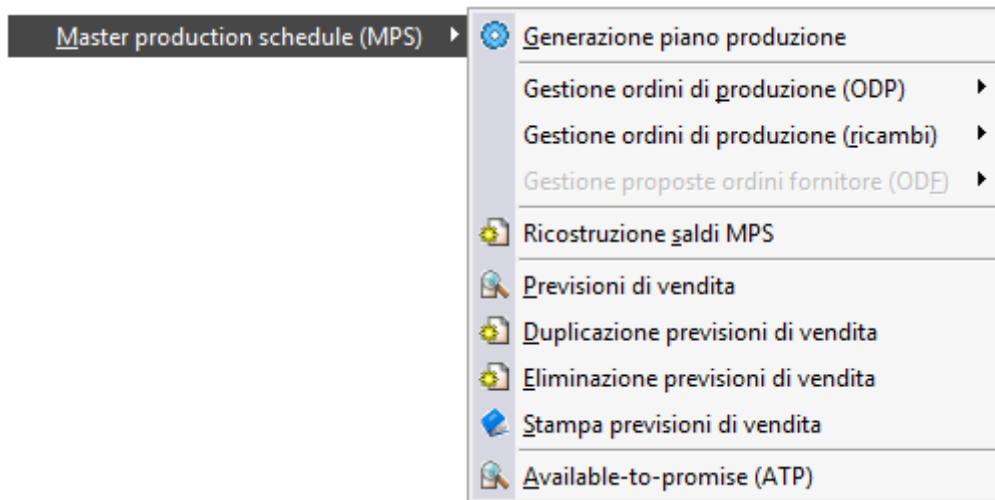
Master production schedule (MPS)

Generazione piano produzione

Gestione ordini di produzione (ODP)

Gestione ordini di produzione (ricambi)

Gestione proposte ordini fornitore (ODF)

Ricostruzione saldi MPS

Previsioni di vendita

Duplicazione previsioni di vendita

Eliminazione previsioni di vendita

Stampa previsioni di vendita

Available-to-promise (ATP)